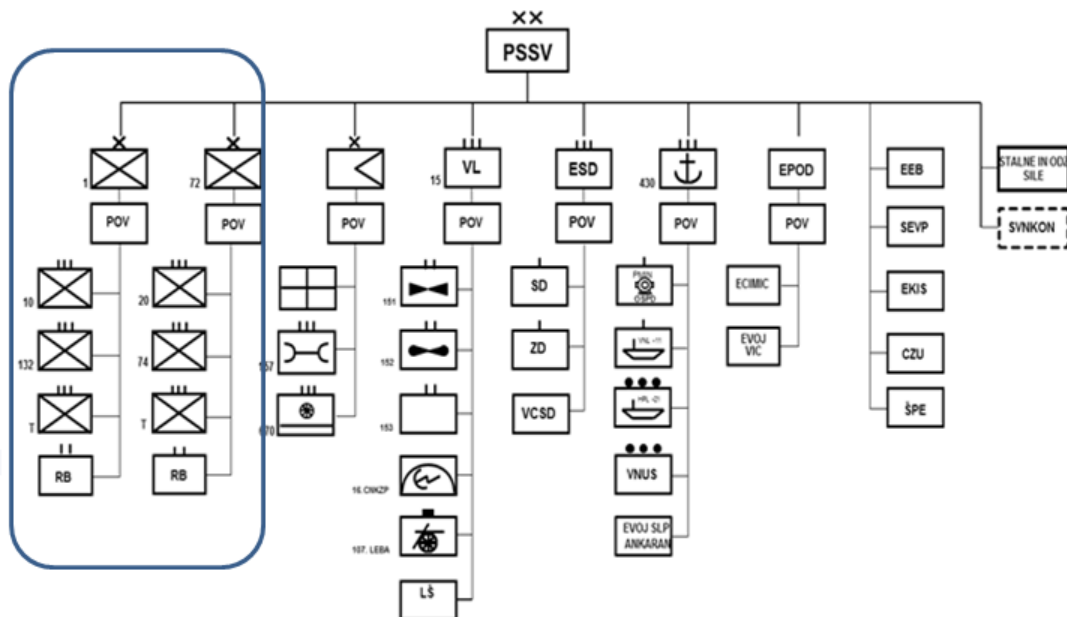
PSSV

1
POV
10
132
T
RB

72
POV
20
74
T
RB

POV
157
670

15 VL
POV
151
152
153
16. OMZP
107. LEBA
LŠ

ESD
POV
SD
ZD
VCSD

430
POV
PMIN OSPD
VRL -11
HPL -21
VNUS
EVOJ SLP ANKARAN

EPOD
POV
ECIMIC
EVOJ VIC

EEB
SEVP
EKIS
CZU
ŠPE

STALNE IN ODZ SILE
SVNKON